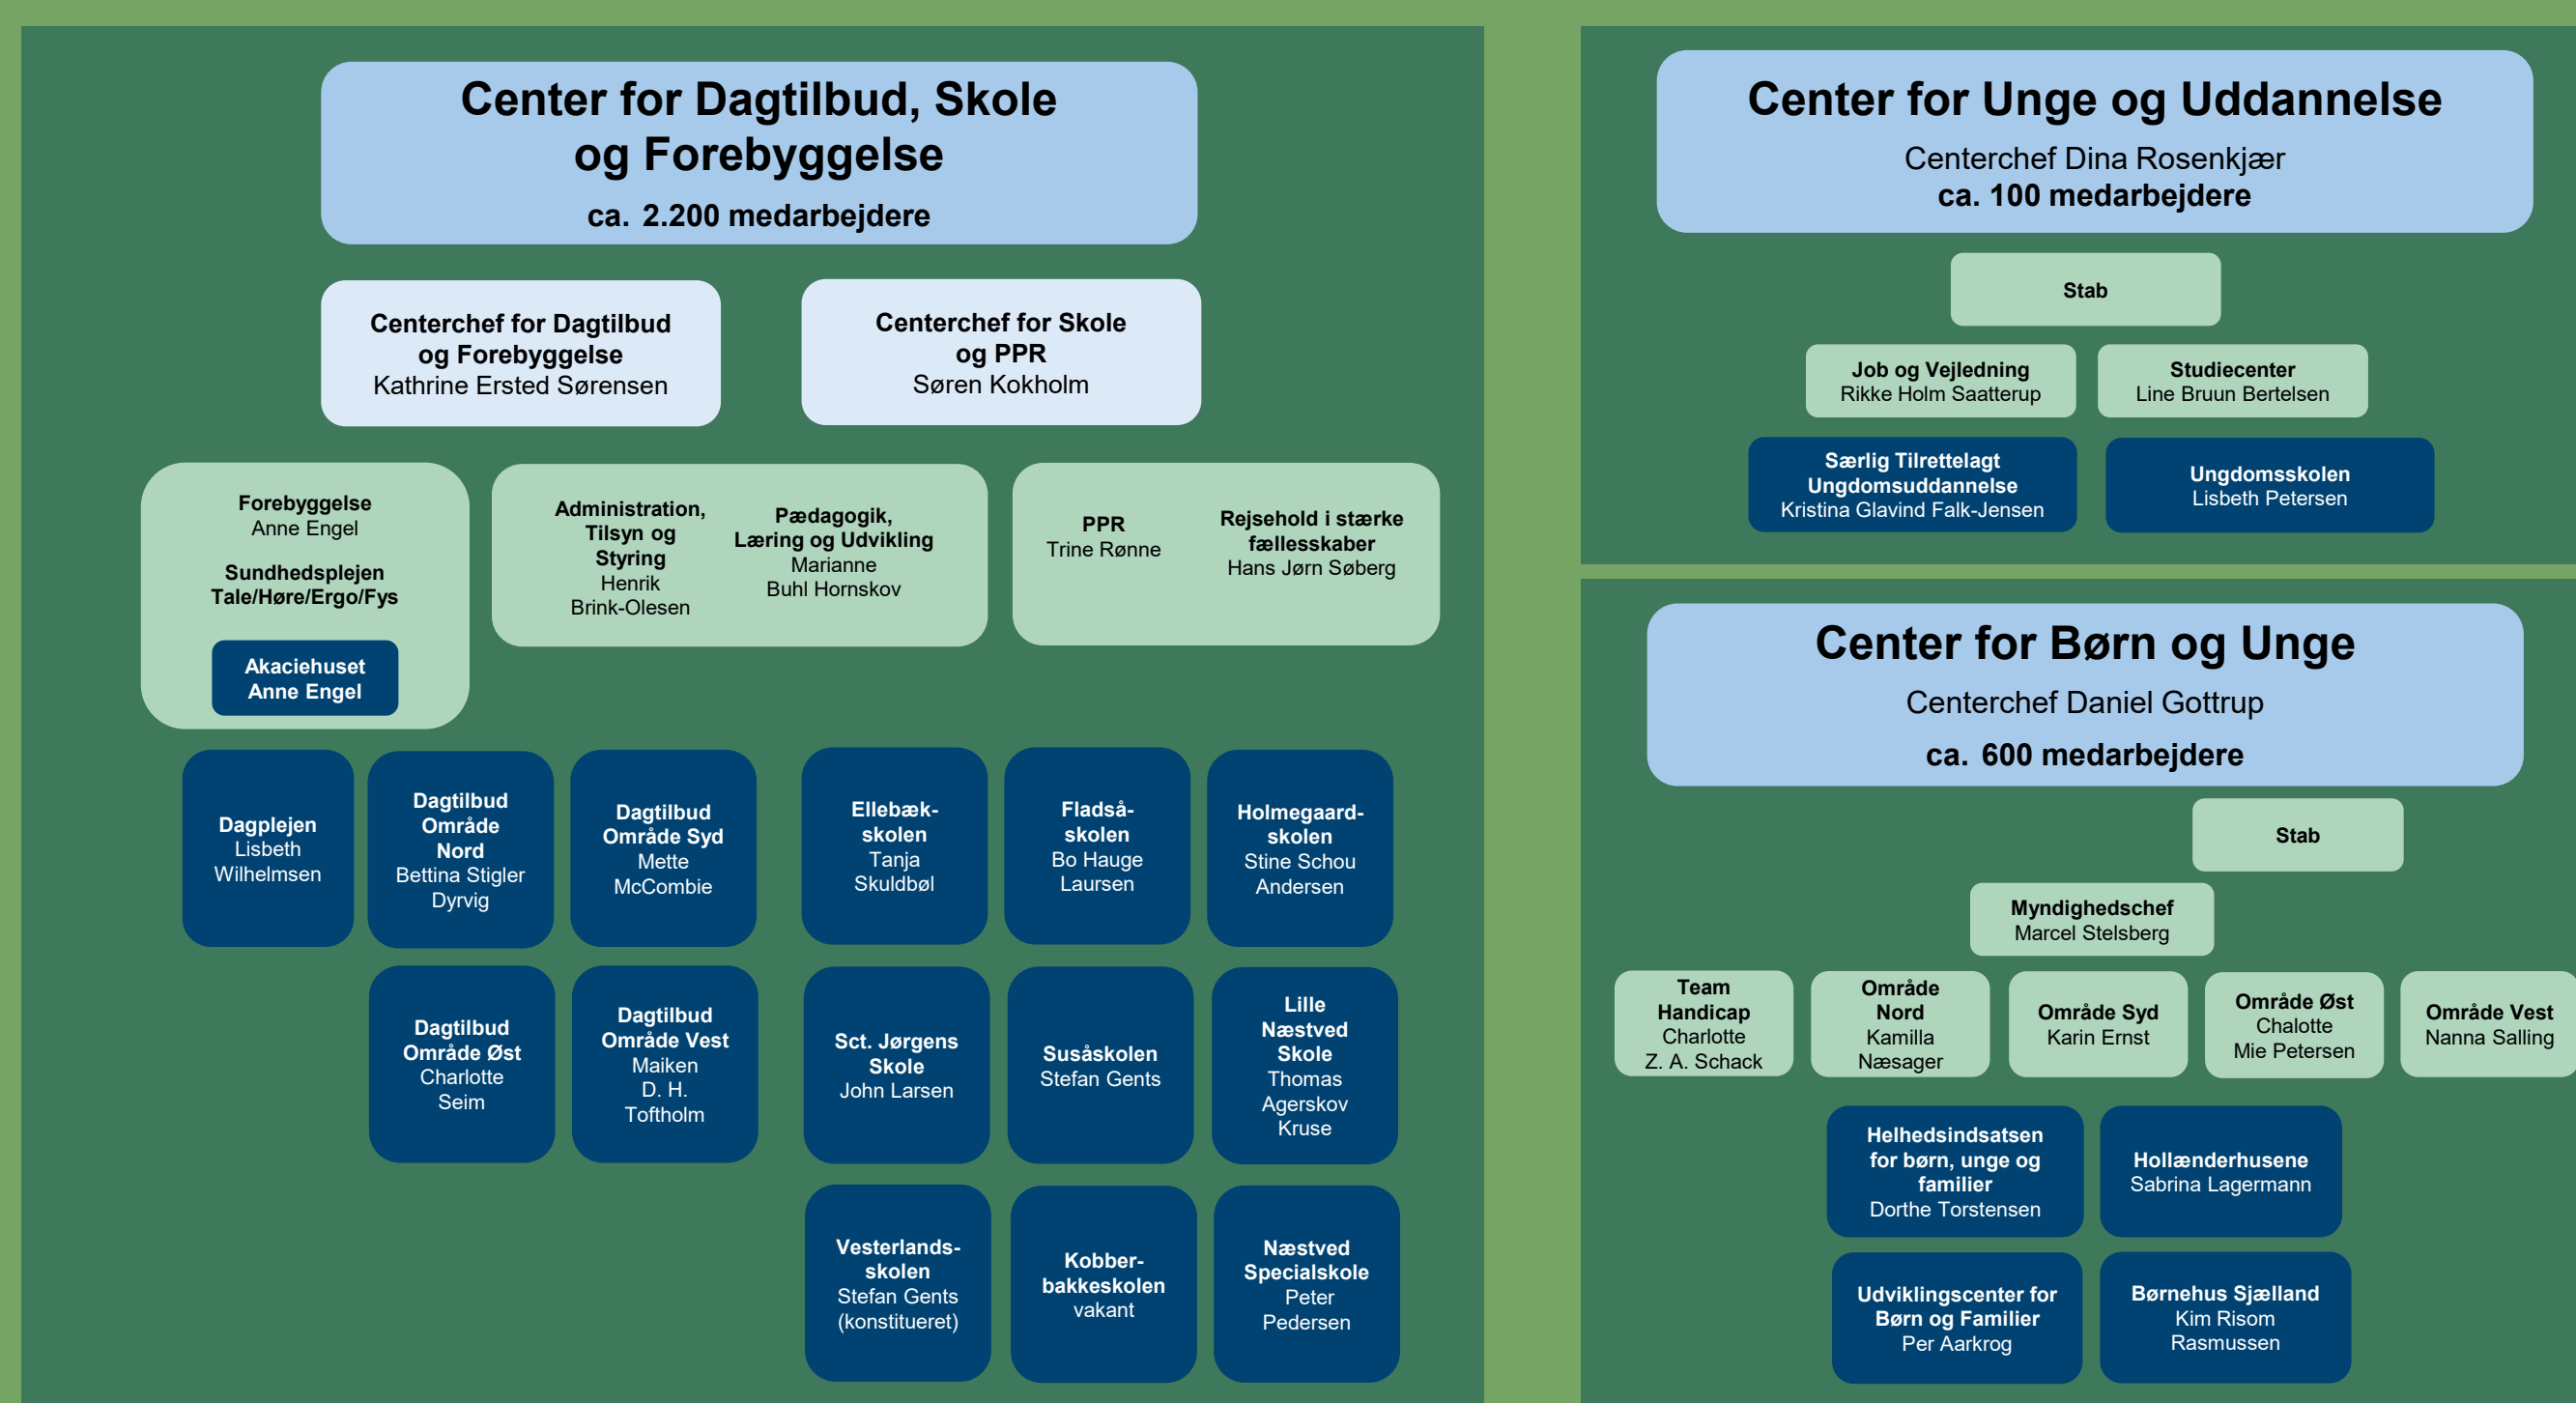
Center for Dagtilbud, Skole og Forebyggelse

ca. 2.200 medarbejdere

Centerchef for Dagtilbud og Forebyggelse
Kathrine Ersted Sørensen

Centerchef for Skole og PPR
Søren Kokholm

Forebyggelse
Anne Engel

Sundhedsplejen
Tale/Høre/Ergo/Fys

Akaciehuset
Anne Engel

Administration, Tilsyn og Styring
Henrik Brink-Olesen

Pædagogik, Læring og Udvikling
Marianne Buhl Hornskov

PPR
Trine Rønne

Rejsehold i stærke fællesskaber
Hans Jørn Søberg

Dagplejen
Lisbeth Wilhelmsen

Dagtilbud Område Nord
Bettina Stigler Dyrvig

Dagtilbud Område Syd
Mette McCombie

Ellebækskolen
Tanja Skuldbøl

Fladsåskolen
Bo Hauge Laursen

Holmegaardskolen
Stine Schou Andersen

Dagtilbud Område Øst
Charlotte Seim

Dagtilbud Område Vest
Maiken D. H. Toftholm

Sct. Jørgens Skole
John Larsen

Susåskolen
Stefan Gents

Lille Næstved Skole
Thomas Agerskov Kruse

Vesterlandsskolen
Stefan Gents (konstitueret)

Kobberbakkeskolen
vakant

Næstved Specialskole
Peter Pedersen

Center for Unge og Uddannelse
Centerchef Dina Rosenkjær
ca. 100 medarbejdere

Stab

Job og Vejledning
Rikke Holm Saatterup

Studiecenter
Line Bruun Bertelsen

Særlig Tilrettelagt Ungdomsuddannelse
Kristina Glavind Falk-Jensen

Ungdomsskolen
Lisbeth Petersen

Center for Børn og Unge
Centerchef Daniel Gottrup
ca. 600 medarbejdere

Stab

Myndighedschef
Marcel Stelsberg

Team Handicap
Charlotte Z. A. Schack

Område Nord
Kamilla Næsager

Område Syd
Karin Ernst

Område Øst
Chalotte Mie Petersen

Område Vest
Nanna Salling

Helhedsindsatsen for børn, unge og familier
Dorthe Torstensen

Hollænderhusene
Sabrina Lagermann

Udviklingscenter for Børn og Familier
Per Aarkrog

Børnehus Sjælland
Kim Risom Rasmussen